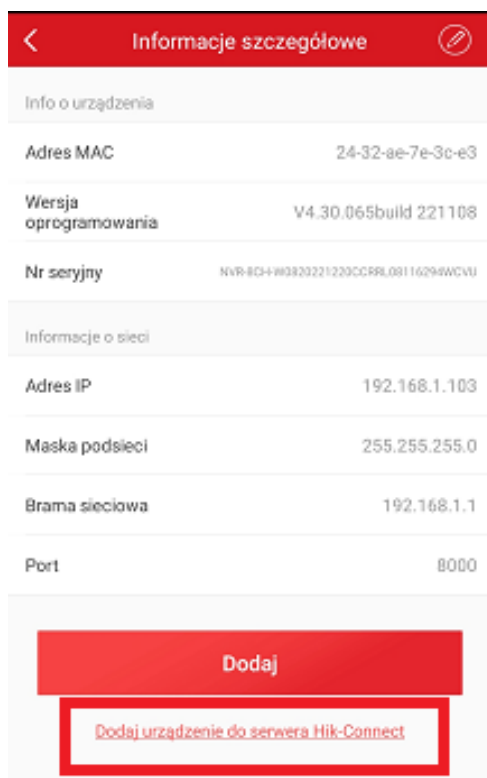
Informacje szczegółowe

Info o urządzenia

Adres MAC 24-32-ae-7e-3c-e3

Wersja oprogramowania V4.30.065build 221108

Nr seryjny NVR-8CH-W0820221220CCRRL08116294WCVU

Informacje o sieci

Adres IP 192.168.1.103

Maska podsieci 255.255.255.0

Brama sieciowa 192.168.1.1

Port 8000

Dodaj

Dodaj urządzenie do serwera Hik-Connect